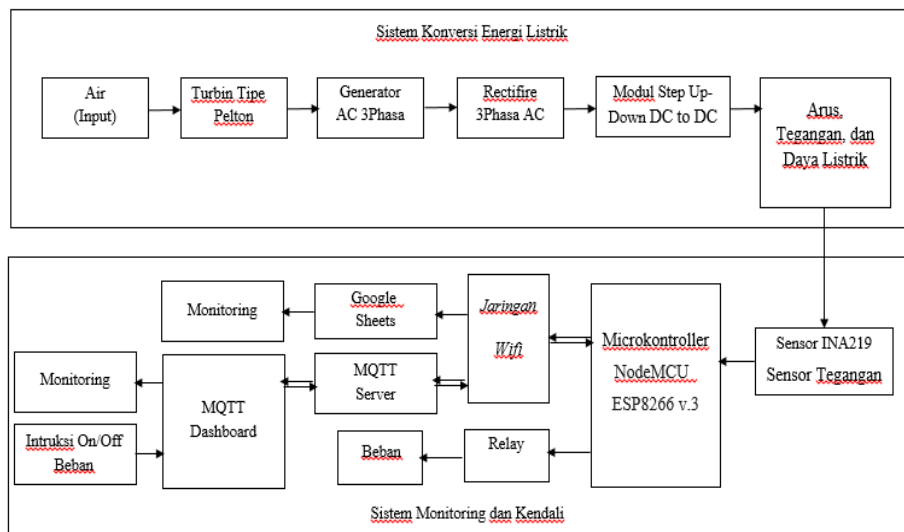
Sistem Konversi Energi Listrik

Air (Input)

Turbin Tipe Pelton

Generator AC 3Phasa

Rectifire 3Phasa AC

Modul Step Up-Down DC to DC

Arus, Tegangan, dan Daya Listrik

Monitoring

Google Sheets

Jaringan Wifi

Microkontroller NodeMCU ESP8266 v.3

Sensor INA219 Sensor Tegangan

Monitoring

MQTT Dashboard

MQTT Server

Intruksi On/Off Beban

Beban

Relay

Sistem Monitoring dan Kendali